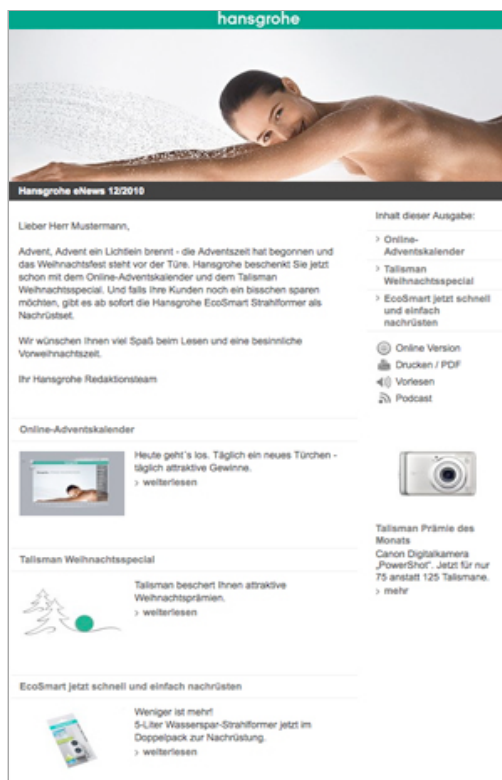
hansgrohe

Hansgrohe eNews 12/2010

Lieber Herr Mustermann,

Advent, Advent ein Lichtlein brennt - die Adventszeit hat begonnen und das Weihnachtsfest steht vor der Türe. Hansgrohe beschenkt Sie jetzt schon mit dem Online-Adventskalender und dem Talisman Weihnachtsspecial. Und falls Ihre Kunden noch ein bisschen sparen möchten, gibt es ab sofort die Hansgrohe EcoSmart Strahlformer als Nachrüstset.

Wir wünschen Ihnen viel Spaß beim Lesen und eine besinnliche Vorweihnachtszeit.

Ihr Hansgrohe Redaktionsteam

Inhalt dieser Ausgabe:

> Online-Adventskalender

> Talisman Weihnachtsspecial

> EcoSmart jetzt schnell und einfach nachrüsten

Online Version

Drucken / PDF

Vorlesen

Podcast

Online-Adventskalender

Heute geht´s los. Täglich ein neues Türchen - täglich attraktive Gewinne.

> weiterlesen

Talisman Prämie des Monats

Canon Digitalkamera „PowerShot". Jetzt für nur 75 anstatt 125 Talismane.

> mehr

Talisman Weihnachtsspecial

Talisman beschert Ihnen attraktive Weihnachtsprämien.

> weiterlesen

EcoSmart jetzt schnell und einfach nachrüsten

Weniger ist mehr!
5-Liter Wasserspar-Strahlformer jetzt im Doppelpack zur Nachrüstung.

> weiterlesen